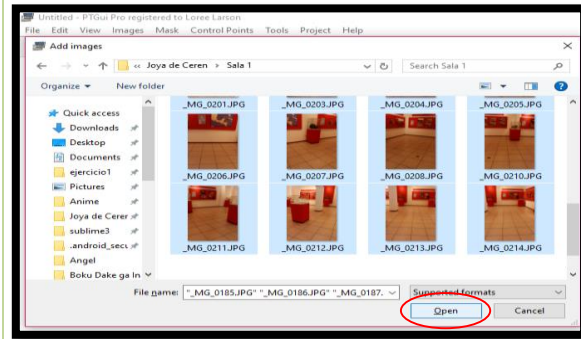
Untitled - PTGui Pro registered to Loree Larson
File Edit View Images Mask Control Points Tools Project Help
Add images
« Joya de Ceren › Sala 1
Search Sala 1
Organize ▾ New folder
Quick access
Downloads
Desktop
Documents
ejercicio1
Pictures
Anime
Joya de Cerer
sublime3
.android_secu
Angel
Boku Dake ga In
_MG_0201.JPG
_MG_0203.JPG
_MG_0204.JPG
_MG_0205.JPG
_MG_0206.JPG
_MG_0207.JPG
_MG_0208.JPG
_MG_0210.JPG
_MG_0211.JPG
_MG_0212.JPG
_MG_0213.JPG
_MG_0214.JPG
File name: "_MG_0185.JPG" "_MG_0186.JPG" "_MG_0187.
Supported formats
Open
Cancel